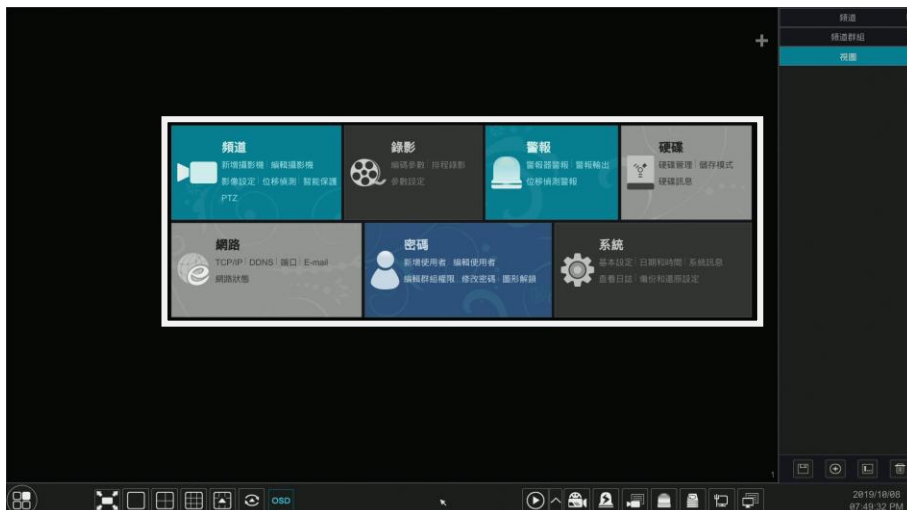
頻道
頻道群組
視圖

頻道
新增攝影機 | 編輯攝影機
影像設定 | 位移偵測 | 智能保護
PTZ

錄影
編碼參數 | 排程錄影
參數設定

警報
警報器警報 | 警報輸出
位移偵測警報

硬碟
硬碟管理 | 儲存模式
硬碟訊息

網路
TCP/IP | DDNS | 端口 | E-mail
網路狀態

密碼
新增使用者 | 編輯使用者
編輯群組權限 | 修改密碼 | 圖形解鎖

系統
基本設定 | 日期和時間 | 系統訊息
查看日誌 | 備份和還原設定

1

OSD

2019/10/08
07:49:32 PM